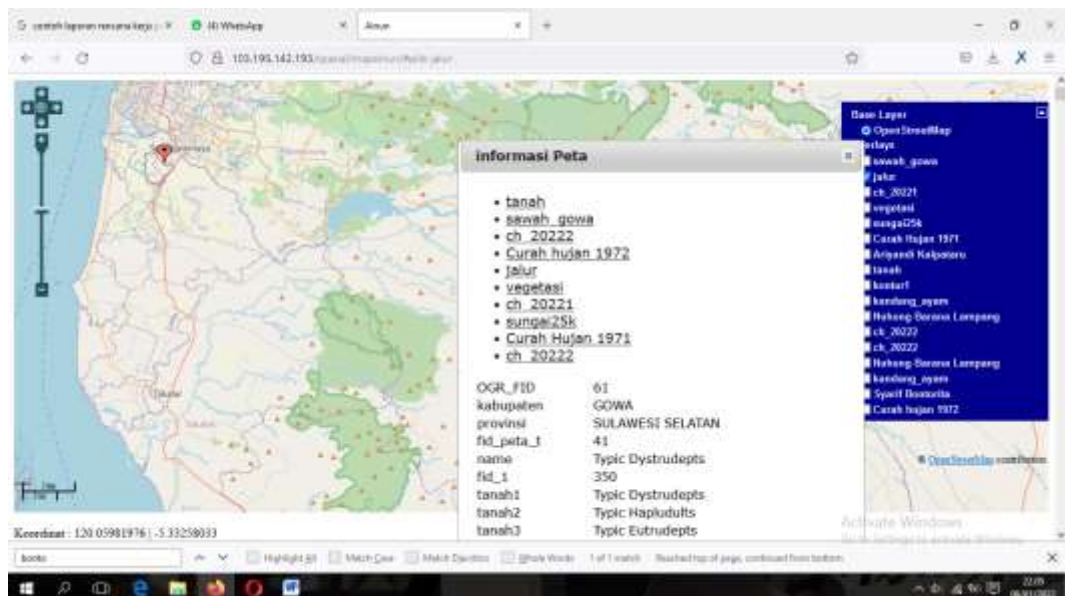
contoh laporan rencana kerja | (4) WhatsApp | Alnur

103.195.142.193

informasi Peta

- tanah
- sawah_gowa
- ch_20222
- Curah hujan 1972
- jalur
- vegetasi
- ch_20221
- sungai25k
- Curah Hujan 1971
- ch_20222

| | |
|---|---|
| OGR_FID | 61 |
| kabupaten | GOWA |
| provinsi | SULAWESI SELATAN |
| fid_peta_t | 41 |
| name | Typic Dystrudepts |
| fid_1 | 350 |
| tanah1 | Typic Dystrudepts |
| tanah2 | Typic Hapludults |
| tanah3 | Typic Eutrudepts |

Base Layer
OpenStreetMap
Overlays
sawah_gowa
jalur
ch_20221
vegetasi
sungai25k
Curah Hujan 1971
Ariyandi Kalpataru
tanah
kontur1
kandang_ayam
Bulukumba Lampung
ch_20222
ch_20222
Bulukumba Lampung
kandang_ayam
Syarif Bontorita
Curah hujan 1972

© OpenStreetMap contributors

Koordinat : 120.05981976 | -5.33258033

Activate Windows
Go to Settings to activate Windows.

bonto | Highlight All | Match Case | Match Diacritics | Whole Words | 1 of 1 match | Reached top of page, continued from bottom

22:05